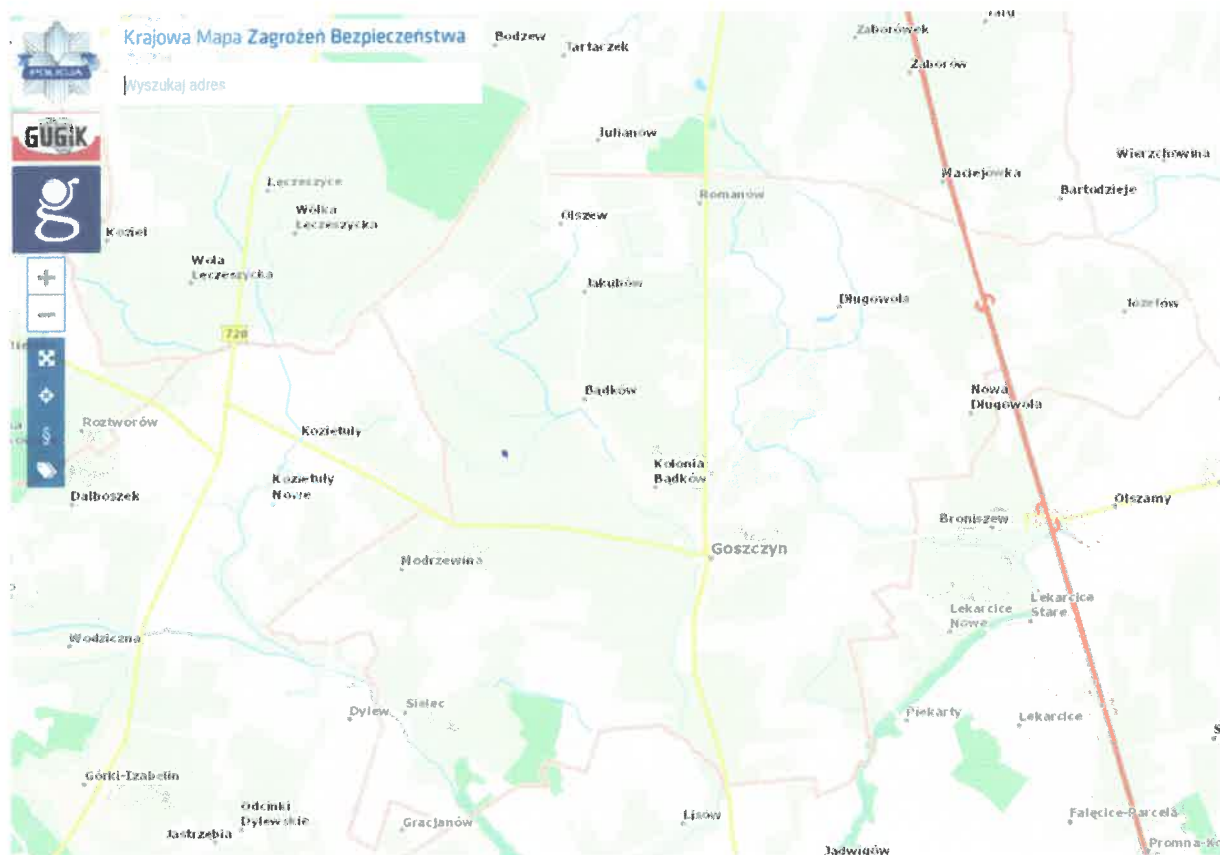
POLICJA
Krajowa Mapa Zagrożeń Bezpieczeństwa
Wyszukaj adres
GUGiK
g
+
−
§
Bodzew
Tartarzek
Zaborówek
Zaborów
Julianów
Wierzchowina
Maciejówka
Bartodzieje
Romanów
Łęczeszyce
Wólka Łęczeszycka
Olszew
Kozłel
Wola Łęczeszycka
Jakubów
Długowola
Józefów
720
Bądków
Nowa Długowola
Roztworów
Koziełuły
Kolonia Bądków
Koziełuły Nowe
Dalboszek
Olszamy
Broniszew
Goszczyn
Modrzewina
Łękarcice Stare
Łękarcice Nowe
Wodziczna
Sielec
Dylew
Piekarty
Łękarcice
Górki-Izabelin
Odcinki Dylewskie
Jastrzębia
Gracjanów
Lisów
Falęcice-Parcela
Promna-Ko
Jadwigów